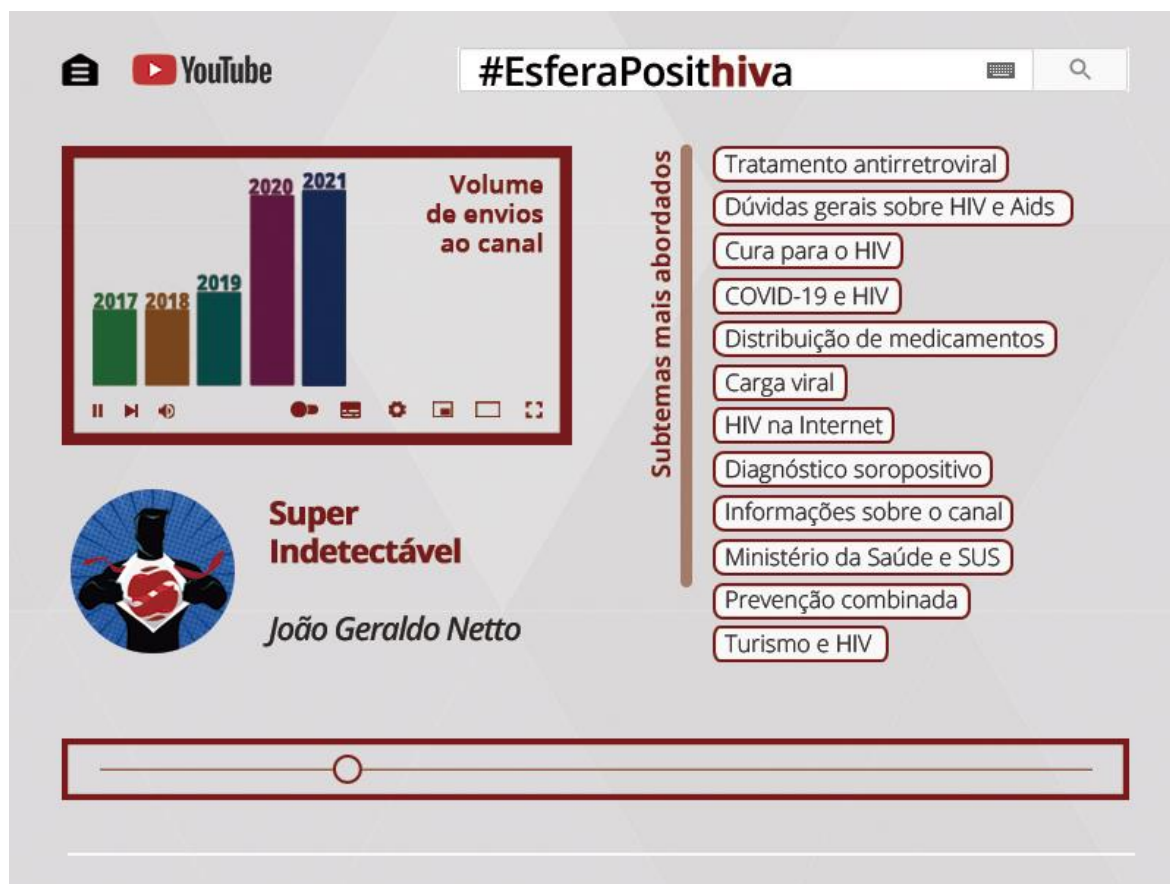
YouTube

#EsferaPosithiva

2017 2018 2019 2020 2021

Volume de envios ao canal

Subtemas mais abordados

Tratamento antirretroviral
Dúvidas gerais sobre HIV e Aids
Cura para o HIV
COVID-19 e HIV
Distribuição de medicamentos
Carga viral
HIV na Internet
Diagnóstico soropositivo
Informações sobre o canal
Ministério da Saúde e SUS
Prevenção combinada
Turismo e HIV

Super Indetectável

João Geraldo Netto